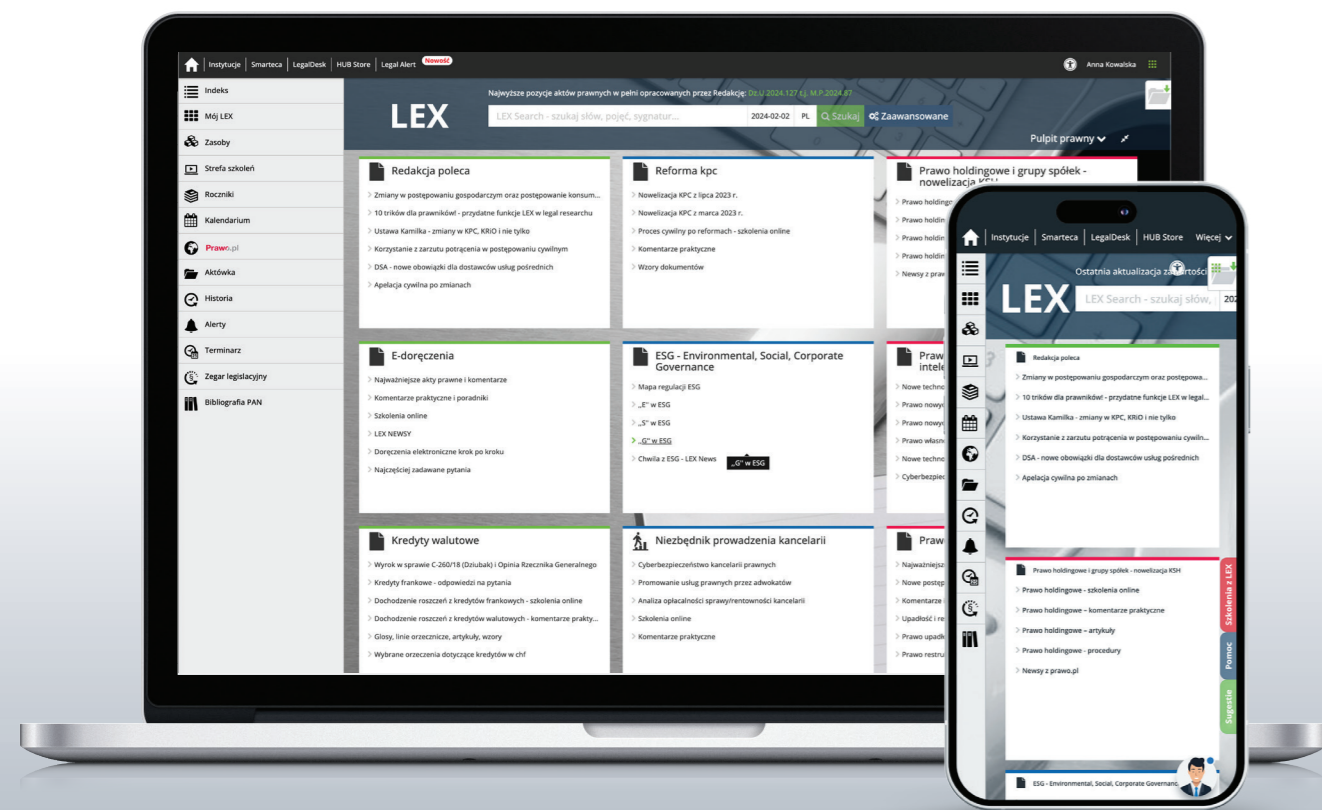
Instytucje | Smarteca | LegalDesk | HUB Store | Legal Alert Nowość

Anna Kowalska

Indeks
Mój LEX
Zasoby
Strefa szkoleń
Roczniki
Kalendarium
Prawo.pl
Aktówka
Historia
Alerty
Terminarz
Zegar legislacyjny
Bibliografia PAN

Najwyższe pozycje aktów prawnych w pełni opracowanych przez Redakcję: Dz.U.2024.127 t.j. M.P.2024.87

LEX

LEX Search - szukaj słów, pojęć, sygnatur... 2024-02-02 PL Szukaj Zaawansowane

Pulpit prawny

Redakcja poleca
Zmiany w postępowaniu gospodarczym oraz postępowanie konsum...
10 trików dla prawników! - przydatne funkcje LEX w legal researchu
Ustawa Kamilka - zmiany w KPC, KRiO i nie tylko
Korzystanie z zarzutu potrącenia w postępowaniu cywilnym
DSA - nowe obowiązki dla dostawców usług pośrednich
Apelacja cywilna po zmianach

Reforma kpc
Nowelizacja KPC z lipca 2023 r.
Nowelizacja KPC z marca 2023 r.
Proces cywilny po reformach - szkolenia online
Komentarze praktyczne
Wzory dokumentów

Prawo holdingowe i grupy spółek - nowelizacja KSH
Prawo holdingo
Prawo holdin
Prawo holdin
Prawo holdin
Newsy z praw

E-doręczenia
Najważniejsze akty prawne i komentarze
Komentarze praktyczne i poradniki
Szkolenia online
LEX NEWSY
Doręczenia elektroniczne krok po kroku
Najczęściej zadawane pytania

ESG - Environmental, Social, Corporate Governance
Mapa regulacji ESG
„E" w ESG
„S" w ESG
„G" w ESG
Chwila z ESG - LEX News
„G" w ESG

Praw intele
Nowe techno
Prawo nowy
Prawo nowy
Prawo własn
Nowe techno
Cyberbezpiec

Kredyty walutowe
Wyrok w sprawie C-260/18 (Dziubak) i Opinia Rzecznika Generalnego
Kredyty frankowe - odpowiedzi na pytania
Dochodzenie roszczeń z kredytów frankowych - szkolenia online
Dochodzenie roszczeń z kredytów walutowych - komentarze prakty...
Glosy, linie orzecznicze, artykuły, wzory
Wybrane orzeczenia dotyczące kredytów w chf

Niezbędnik prowadzenia kancelarii
Cyberbezpieczeństwo kancelarii prawnych
Promowanie usług prawnych przez adwokatów
Analiza opłacalności sprawy/rentowności kancelarii
Szkolenia online
Komentarze praktyczne

Praw
Najważniejsz
Nowe postęp
Komentarze
Upadłość i re
Prawo upadł
Prawo restru

Instytucje | Smarteca | LegalDesk | HUB Store Więcej
Ostatnia aktualizacja za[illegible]
LEX
LEX Search - szukaj słów,
Redakcja poleca
Zmiany w postępowaniu gospodarczym oraz postępowa...
10 trików dla prawników! - przydatne funkcje LEX w legal...
Ustawa Kamilka - zmiany w KPC, KRiO i nie tylko
Korzystanie z zarzutu potrącenia w postępowaniu cywiln...
DSA - nowe obowiązki dla dostawców usług pośrednich
Apelacja cywilna po zmianach
Prawo holdingowe i grupy spółek - nowelizacja KSH
Prawo holdingowe - szkolenia online
Prawo holdingowe – komentarze praktyczne
Prawo holdingowe – artykuły
Prawo holdingowe - procedury
Newsy z prawo.pl
Szkolenia z LEX
Pomoc
Sugestie
ESG - Environmental, Social, Corporate Governanc